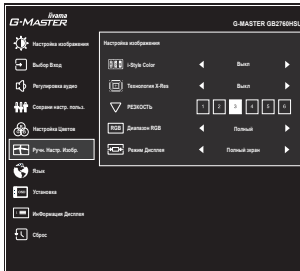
iiyama
G-MASTER

G-MASTER GB2760HSU

Настройка изображения
Выбор Вход
Регулировка аудио
Сохране настр. польз.
Настройка Цветов
Ручн. Настр. Изобр.
Язык
Установка
Информация Дисплея
Сброс

Настройка изображения

| | | | |
|---|---|---|---|
| i-Style Color | ◄ | Выкл | ► |
| Технология X-Res | ◄ | Выкл | ► |
| РЕЗКОСТЬ | ◄ | 1 2 3 4 5 6 | ► |
| Диапазон RGB | ◄ | Полный | ► |
| Режим Дисплея | ◄ | Полный экран | ► |